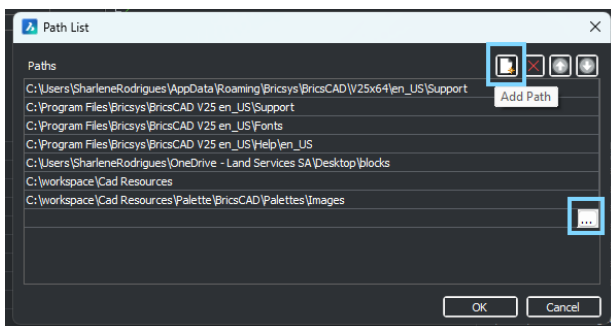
Path List

Paths

Add Path

C:\Users\SharleneRodrigues\AppData\Roaming\Bricsys\BricsCAD\V25x64\en_US\Support
C:\Program Files\Bricsys\BricsCAD V25 en_US\Support
C:\Program Files\Bricsys\BricsCAD V25 en_US\Fonts
C:\Program Files\Bricsys\BricsCAD V25 en_US\Help\en_US
C:\Users\SharleneRodrigues\OneDrive - Land Services SA\Desktop\blocks
C:\workspace\Cad Resources
C:\workspace\Cad Resources\Palette\BricsCAD\Palettes\Images

...

OK
Cancel